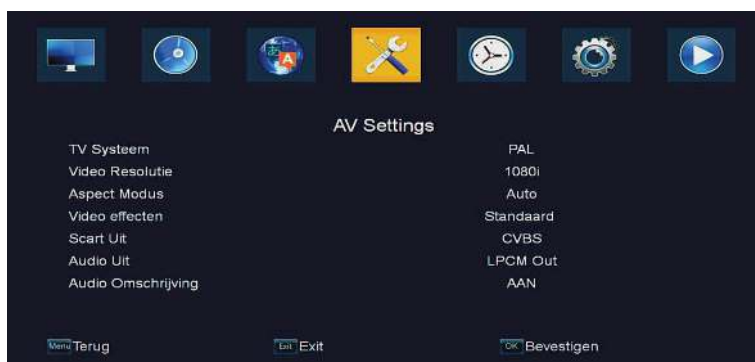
AV Settings

| | |
|---|---|
| TV Systeem | PAL |
| Video Resolutie | 1080i |
| Aspect Modus | Auto |
| Video effecten | Standaard |
| Scart Uit | CVBS |
| Audio Uit | LPCM Out |
| Audio Omschrijving | AAN |

Menu Terug Exit Exit OK Bevestigen